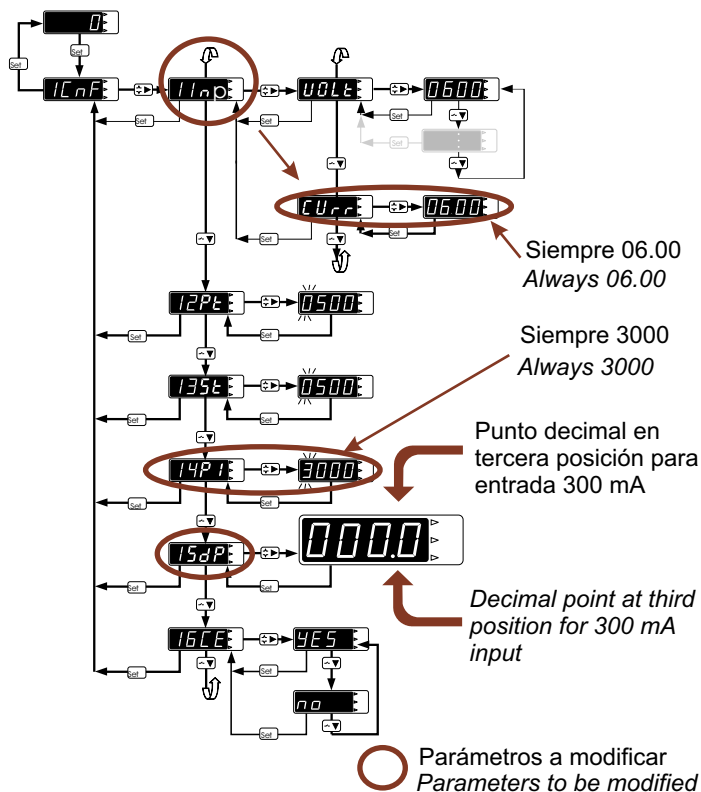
0
Set
Set
1CnF
1Inp
UOLt
0600
Set
Set
Set
Set
CUrr
0600
Set
Set
Siempre 06.00
Always 06.00
12Pt
0500
Set
Siempre 3000
Always 3000
13St
0500
Set
14P1
3000
Set
Punto decimal en tercera posición para entrada 300 mA
15dP
000.0
Set
Decimal point at third position for 300 mA input
16CE
YES
Set
no
Set
Set
Parámetros a modificar
Parameters to be modified